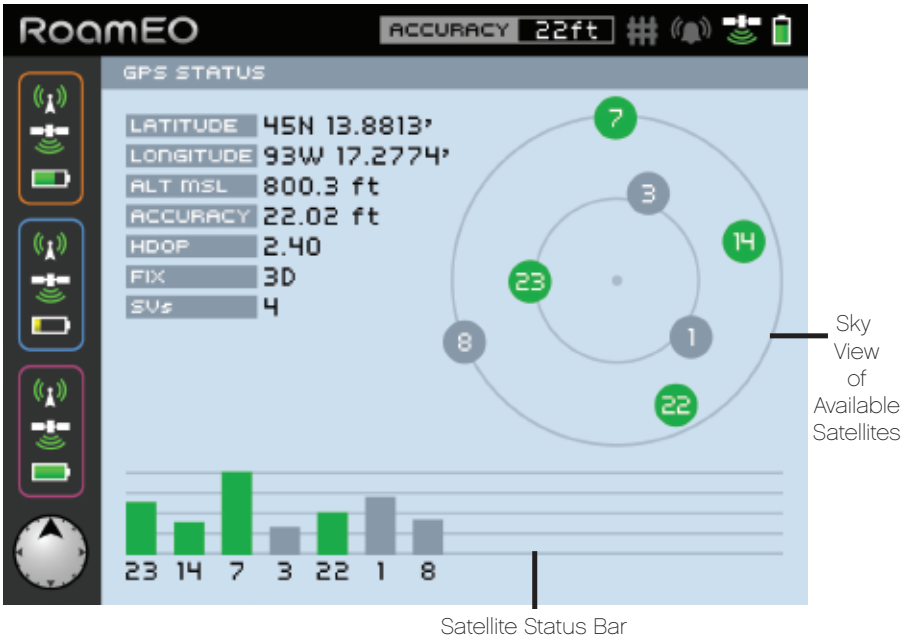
RoamEO

ACCURACY 22ft

GPS STATUS

| | |
|---|---|
| LATITUDE | 45N 13.8813' |
| LONGITUDE | 93W 17.2774' |
| ALT MSL | 800.3 ft |
| ACCURACY | 22.02 ft |
| HDOP | 2.40 |
| FIX | 3D |
| SVs | 4 |

7
3
14
23
8
1
22

Sky View of Available Satellites

23 14 7 3 22 1 8

Satellite Status Bar